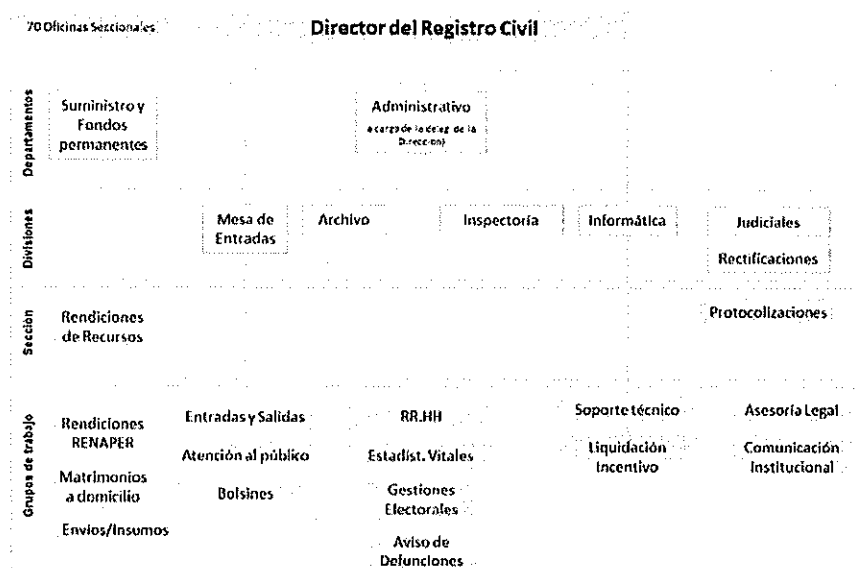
70 Oficinas Seccionales

Director del Registro Civil

Departamentos

Suministro y Fondos permanentes

Administrativo
a cargo de la deleg. de la Dirección)

Divisiones

Mesa de Entradas

Archivo

Inspectoría

Informática

Judiciales

Rectificaciones

Sección

Rendiciones de Recursos

Protocolizaciones

Grupos de trabajo

Rendiciones RENAPER

Matrimonios a domicilio

Envíos/Insumos

Entradas y Salidas

Atención al público

Bolsines

RR.HH

Estadíst. Vitales

Gestiones Electorales

Aviso de Defunciones

Soporte técnico

Liquidación Incentivo

Asesoría Legal

Comunicación Institucional